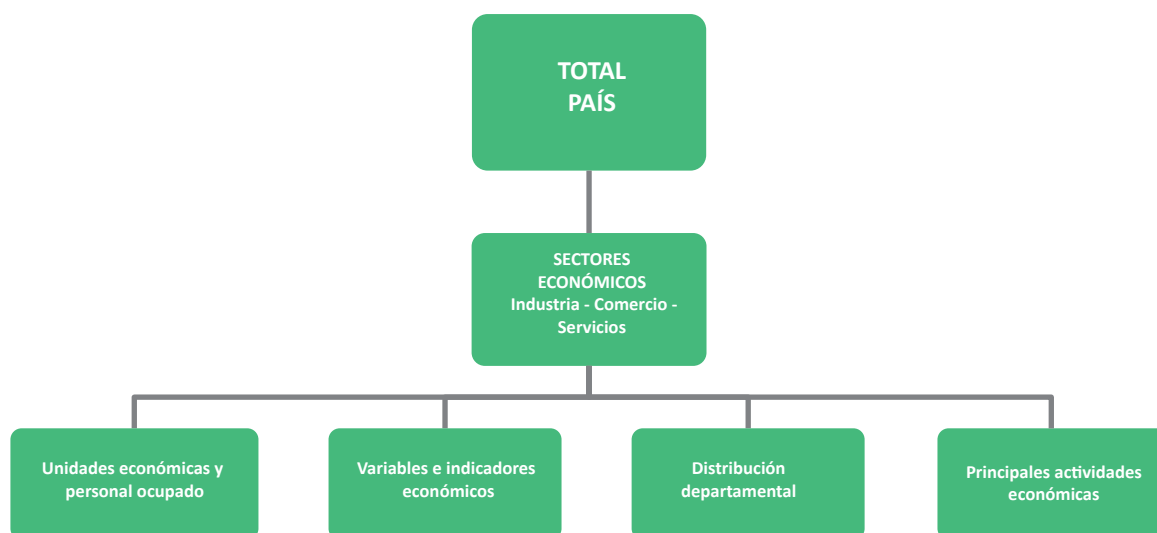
TOTAL
PAÍS

SECTORES ECONÓMICOS
Industria - Comercio - Servicios

Unidades económicas y personal ocupado

Variables e indicadores económicos

Distribución departamental

Principales actividades económicas